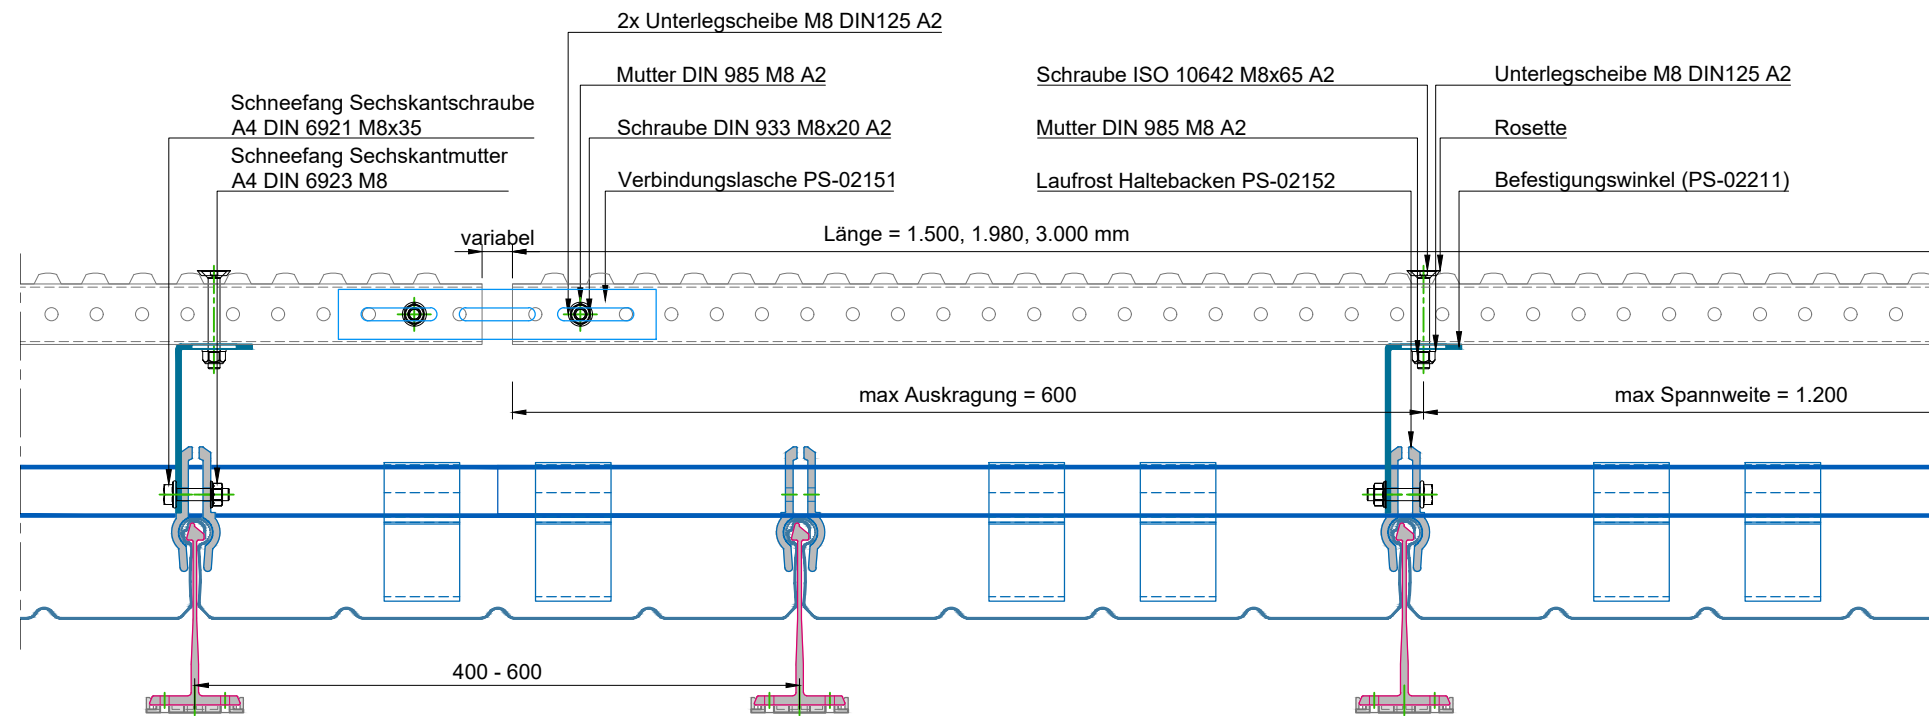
2x Unterlegscheibe M8 DIN125 A2

Mutter DIN 985 M8 A2

Schraube ISO 10642 M8x65 A2

Unterlegscheibe M8 DIN125 A2

Schneefang Sechskantschraube A4 DIN 6921 M8x35

Schraube DIN 933 M8x20 A2

Mutter DIN 985 M8 A2

Rosette

Schneefang Sechskantmutter A4 DIN 6923 M8

Verbindungslasche PS-02151

Laufrost Haltebacken PS-02152

Befestigungswinkel (PS-02211)

variabel

Länge = 1.500, 1.980, 3.000 mm

max Auskragung = 600

max Spannweite = 1.200

400 - 600